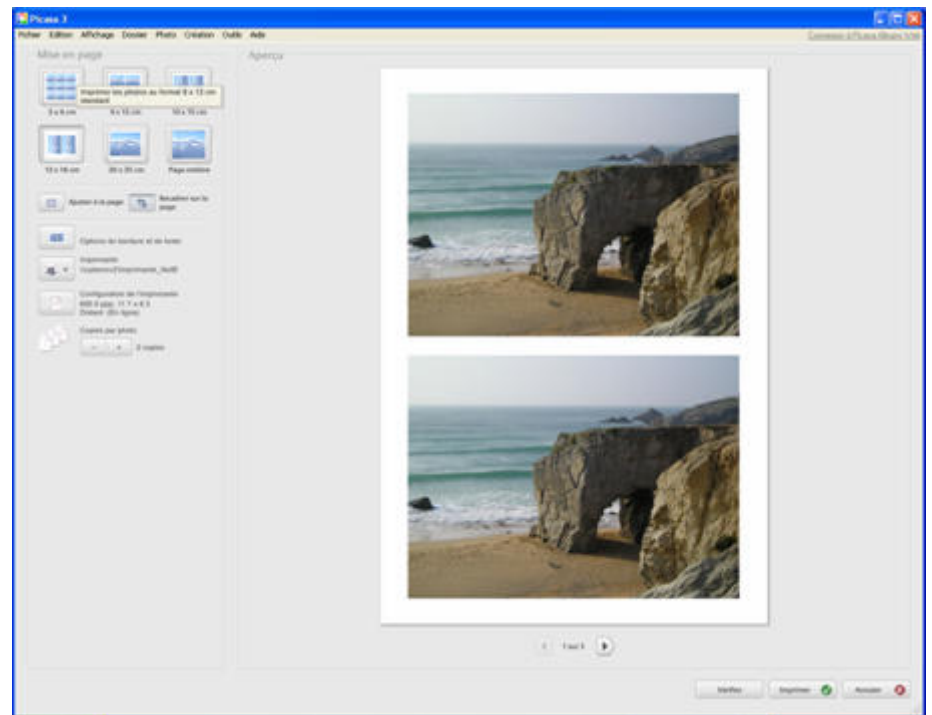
Picasa 3

Fichier Edition Affichage Dossier Photo Création Outils Aide

Connexion à Picasa Albums Web

Mise en page

Aperçu

Imprimez les photos au format 9 x 13 cm standard

5 x 8 cm

9 x 13 cm

10 x 15 cm

13 x 18 cm

20 x 25 cm

Page entière

Ajuster à la page

Recadrer sur la page

Options de bordure et de texte

Imprimante
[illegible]

Configuration de l'imprimante
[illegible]

Copies par photo

2 copies

1 sur 3

Vérifier

Imprimer

Annuler